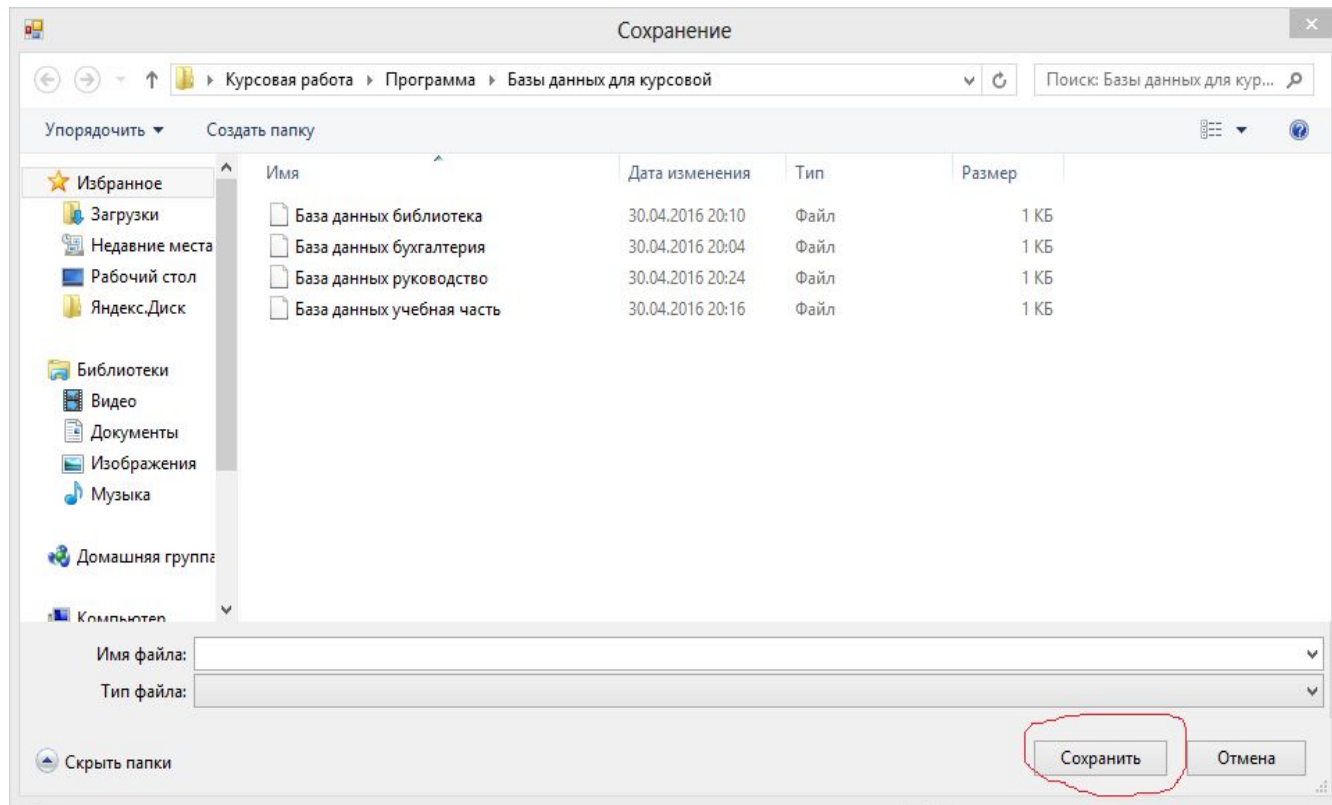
Сохранение

Курсовая работа ▸ Программа ▸ Базы данных для курсовой

Поиск: Базы данных для кур...

Упорядочить ▼ Создать папку

Избранное
Загрузки
Недавние места
Рабочий стол
Яндекс.Диск

Библиотеки
Видео
Документы
Изображения
Музыка

Домашняя группа

Компьютер

| Имя | Дата изменения | Тип | Размер |
|---|---|---|---|
| База данных библиотека | 30.04.2016 20:10 | Файл | 1 КБ |
| База данных бухгалтерия | 30.04.2016 20:04 | Файл | 1 КБ |
| База данных руководство | 30.04.2016 20:24 | Файл | 1 КБ |
| База данных учебная часть | 30.04.2016 20:16 | Файл | 1 КБ |

Имя файла:
Тип файла:

Скрыть папки

Сохранить Отмена